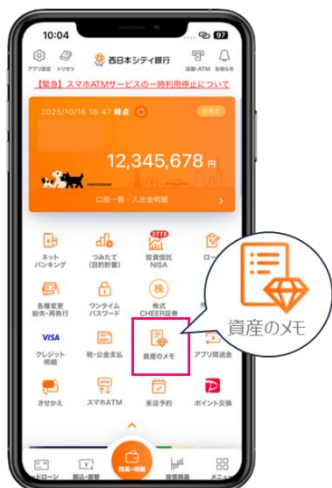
10:04

97

アプリ設定

お知らせ

西日本シティ銀行

店舗・ATM

お知らせ

【緊急】スマホATMサービスの一時利用停止について

2025/10/16 16:47 時点

非表示

12,345,678 円

口座一覧・入出金明細

ネットバンキング

つみたて(目的貯蓄)

投資信託NISA

ロー

各種変更紛失・再発行

ワンタイムパスワード

株式CHEER証券

VISA

クレジット明細

税・公金支払

資産のメモ

アプリ間送金

きせかえ

スマホATM

来店予約

ポイント交換

資産のメモ

ローン

振込・振替

残高・明細

メニュー